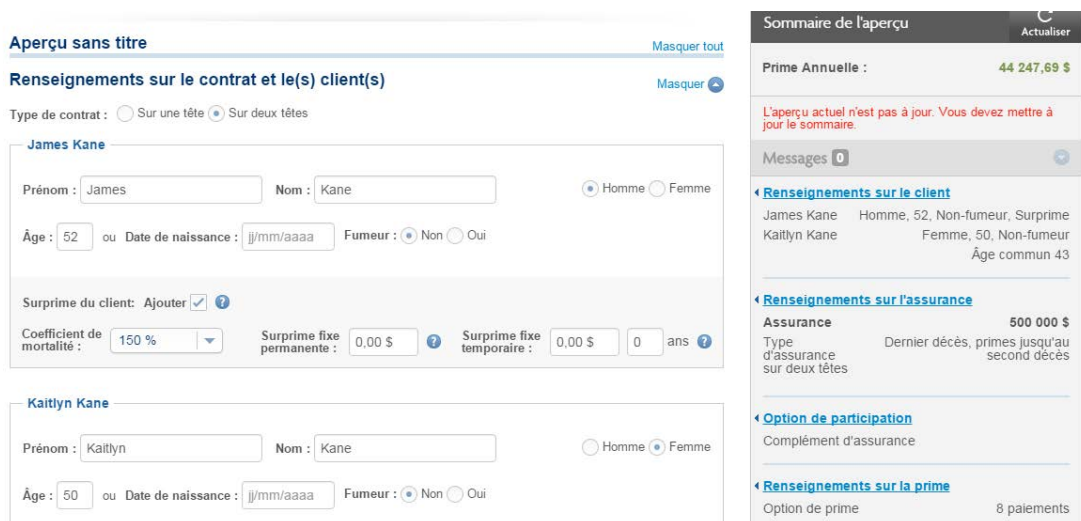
Aperçu sans titre

Masquer tout

Renseignements sur le contrat et le(s) client(s)

Masquer

Type de contrat : Sur une tête Sur deux têtes

James Kane

Prénom : James

Nom : Kane

Homme Femme

Âge : 52 ou Date de naissance : jj/mm/aaaa

Fumeur : Non Oui

Surprime du client: Ajouter

Coefficient de mortalité : 150 %

Surprime fixe permanente : 0,00 $

Surprime fixe temporaire : 0,00 $ 0 ans

Kaitlyn Kane

Prénom : Kaitlyn

Nom : Kane

Homme Femme

Âge : 50 ou Date de naissance : jj/mm/aaaa

Fumeur : Non Oui

Sommaire de l'aperçu

Actualiser

Prime Annuelle : 44 247,69 $

L'aperçu actuel n'est pas à jour. Vous devez mettre à jour le sommaire.

Messages 0

Renseignements sur le client

James Kane Homme, 52, Non-fumeur, Surprime

Kaitlyn Kane Femme, 50, Non-fumeur

Âge commun 43

Renseignements sur l'assurance

Assurance 500 000 $

Type d'assurance sur deux têtes Dernier décès, primes jusqu'au second décès

Option de participation

Complément d'assurance

Renseignements sur la prime

Option de prime 8 paiements